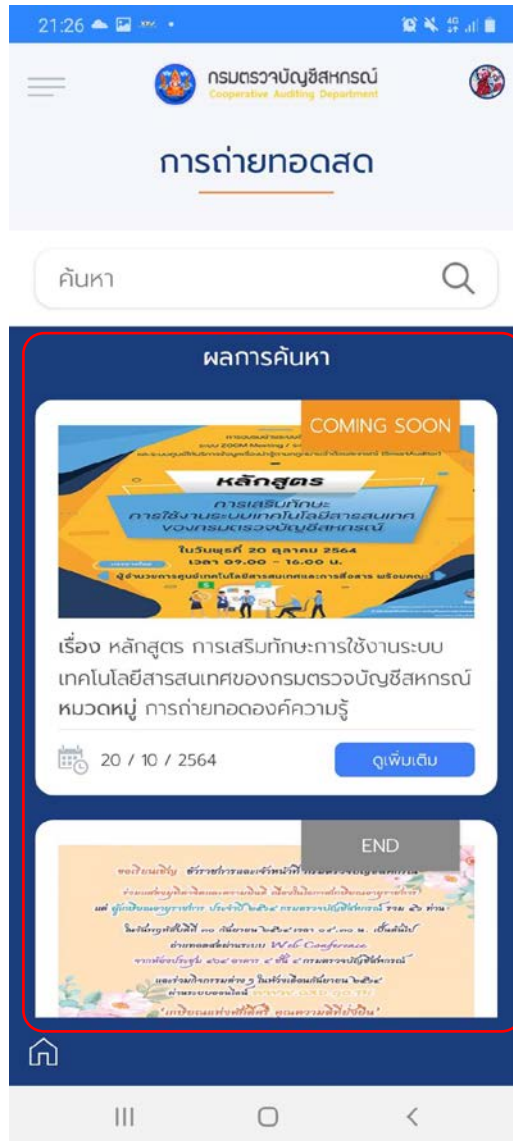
21:26

กรมตรวจบัญชีสหกรณ์
Cooperative Auditing Department

การถ่ายทอดสด

ค้นหา

ผลการค้นหา

COMING SOON

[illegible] ZOOM Meeting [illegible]

หลักสูตร

การเสริมทักษะ การใช้งานระบบเทคโนโลยีสารสนเทศ ของกรมตรวจบัญชีสหกรณ์

ในวันพุธที่ 20 ตุลาคม 2564
เวลา 09.00 – 16.00 น.

ผู้อำนวยการศูนย์เทคโนโลยีสารสนเทศและการสื่อสาร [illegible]

เรื่อง หลักสูตร การเสริมทักษะการใช้งานระบบเทคโนโลยีสารสนเทศของกรมตรวจบัญชีสหกรณ์

หมวดหมู่ การถ่ายทอดองค์ความรู้

20 / 10 / 2564

ดูเพิ่มเติม

END

ขอเชิญชวน ข้าราชการและเจ้าหน้าที่กรมตรวจบัญชีสหกรณ์
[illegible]
แด่ ผู้เกษียณอายุราชการ ประจำปี ๒๕๖๔ กรมตรวจบัญชีสหกรณ์ รวม ๒๖ ท่าน
ในวันพฤหัสบดีที่ ๓๐ กันยายน ๒๕๖๔ เวลา ๐๙.๓๐ น. เป็นต้นไป
ถ่ายทอดสดผ่านระบบ Web Conference
จากห้องประชุม ๖๐๔ อาคาร ๔ ชั้น ๔ กรมตรวจบัญชีสหกรณ์
และร่วมกิจกรรมต่าง ๆ ในช่วงเดือนกันยายน ๒๕๖๔
ผ่านระบบออนไลน์ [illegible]
"เกษียณแห่งพี่ที่สุด คุณความดีที่ปัปปั่น"